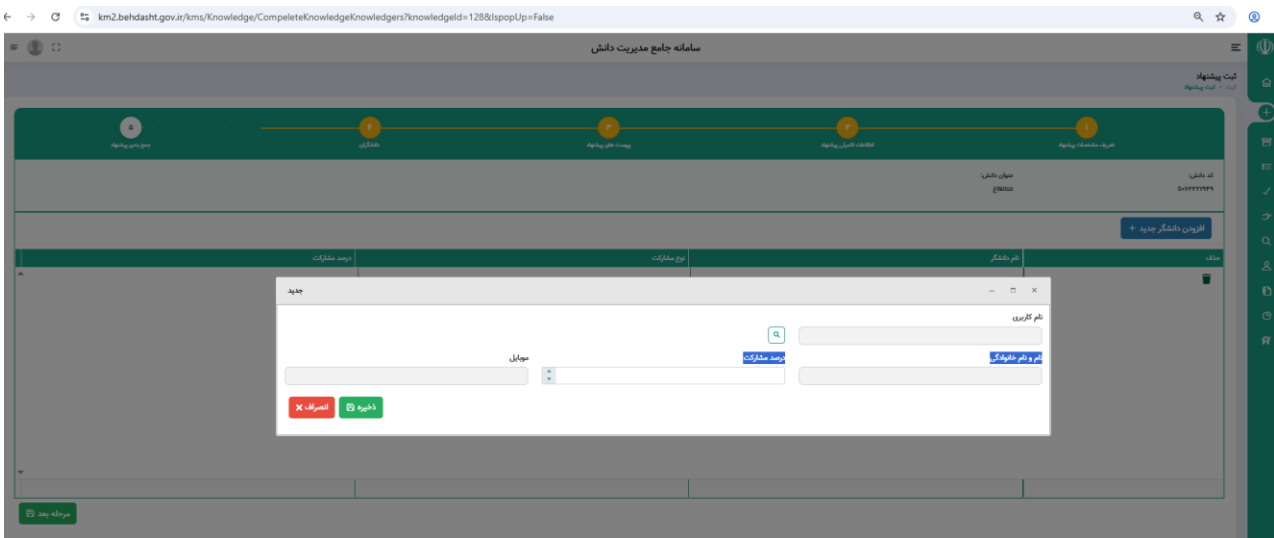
km2.behdasht.gov.ir/kms/Knowledge/CompeleteKnowledgeKnowledgers?knowledgeId=128&IspopUp=False

سامانه جامع مدیریت دانش

ثبت پیشنهاد
ثبت • ثبت پیشنهاد

۱ تعریف مشخصات پیشنهاد
۲ اطلاعات تکمیلی پیشنهاد
۳ پیوست های پیشنهاد
۴ دانشگران
۵ جمع بندی پیشنهاد

کد دانش: ۵۰۰۲۲۲۱۹۳۹
عنوان دانش: تتتاتلاع

افزودن دانشگر جدید +

| حذف | نام دانشگر | نوع مشارکت | درصد مشارکت |
|---|---|---|---|

جدید

نام کاربری

نام و نام خانوادگی
درصد مشارکت
موبایل

ذخیره
انصراف

مرحله بعد